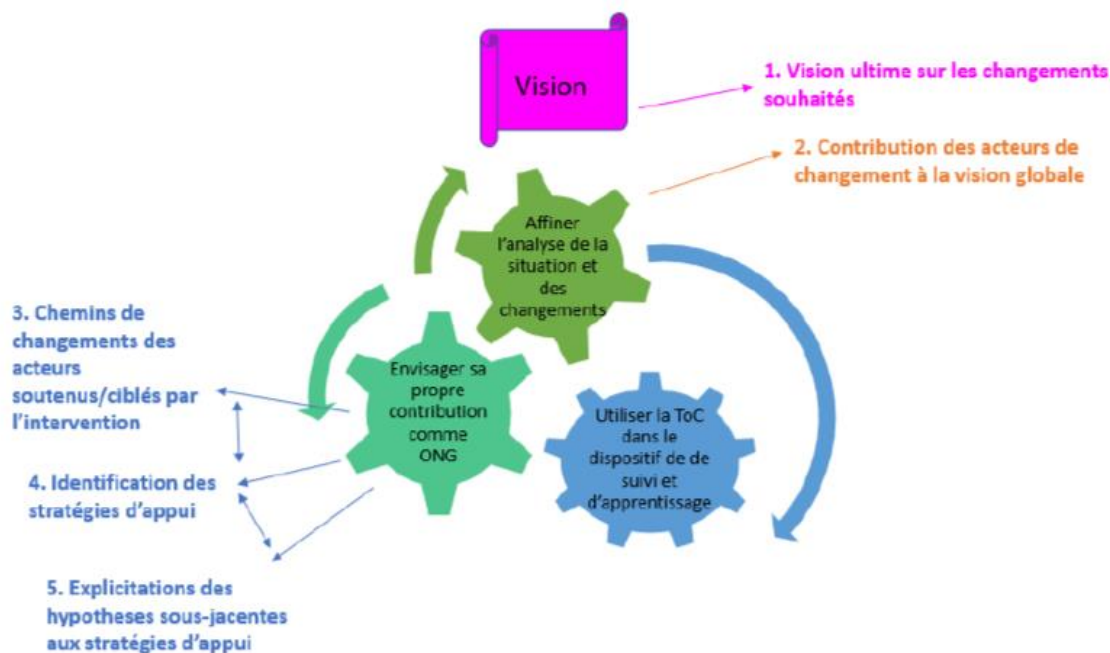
Vision

1. Vision ultime sur les changements souhaités

2. Contribution des acteurs de changement à la vision globale

Affiner l'analyse de la situation et des changements

3. Chemins de changements des acteurs soutenus/ciblés par l'intervention

Envisager sa propre contribution comme ONG

Utiliser la ToC dans le dispositif de de suivi et d'apprentissage

4. Identification des stratégies d'appui

5. Explicitations des hypotheses sous-jacentes aux stratégies d'appui